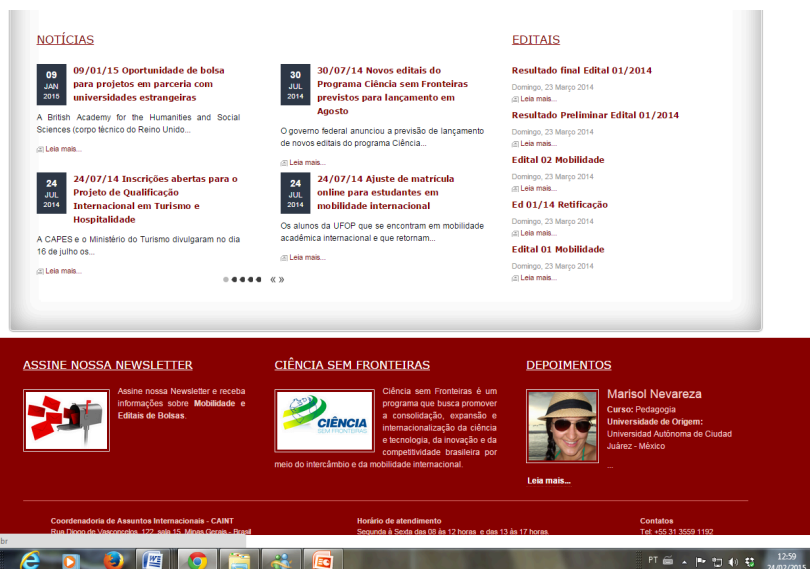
NOTÍCIAS

09 JAN 2015
09/01/15 Oportunidade de bolsa para projetos em parceria com universidades estrangeiras

A British Academy for the Humanities and Social Sciences (corpo técnico do Reino Unido...

Leia mais...

30 JUL 2014
30/07/14 Novos editais do Programa Ciência sem Fronteiras previstos para lançamento em Agosto

O governo federal anunciou a previsão de lançamento de novos editais do programa Ciência...

Leia mais...

24 JUL 2014
24/07/14 Inscrições abertas para o Projeto de Qualificação Internacional em Turismo e Hospitalidade

A CAPES e o Ministério do Turismo divulgaram no dia 16 de julho os...

Leia mais...

24 JUL 2014
24/07/14 Ajuste de matrícula online para estudantes em mobilidade internacional

Os alunos da UFOP que se encontram em mobilidade acadêmica internacional e que retornam...

Leia mais...

« »

EDITAIS

Resultado final Edital 01/2014
Domingo, 23 Março 2014
Leia mais...

Resultado Preliminar Edital 01/2014
Domingo, 23 Março 2014
Leia mais...

Edital 02 Mobilidade
Domingo, 23 Março 2014
Leia mais...

Ed 01/14 Retificação
Domingo, 23 Março 2014
Leia mais...

Edital 01 Mobilidade
Domingo, 23 Março 2014
Leia mais...

ASSINE NOSSA NEWSLETTER

Assine nossa Newsletter e receba informações sobre Mobilidade e Editais de Bolsas.

CIÊNCIA SEM FRONTEIRAS

CIÊNCIA SEM FRONTEIRAS

Ciência sem Fronteiras é um programa que busca promover a consolidação, expansão e internacionalização da ciência e tecnologia, da inovação e da competitividade brasileira por meio do intercâmbio e da mobilidade internacional.

DEPOIMENTOS

Marisol Nevareza
Curso: Pedagogia
Universidade de Origem: Universidad Autónoma de Ciudad Juárez - México
...

Leia mais...

Coordenadoria de Assuntos Internacionais - CAINT
Rua Diogo de Vasconcelos, 122, sala 15, Minas Gerais - Brasil

Horário de atendimento
Segunda à Sexta das 08 às 12 horas e das 13 às 17 horas.

Contatos
Tel: +55 31 3559 1192

PT
12:59
24/02/2015